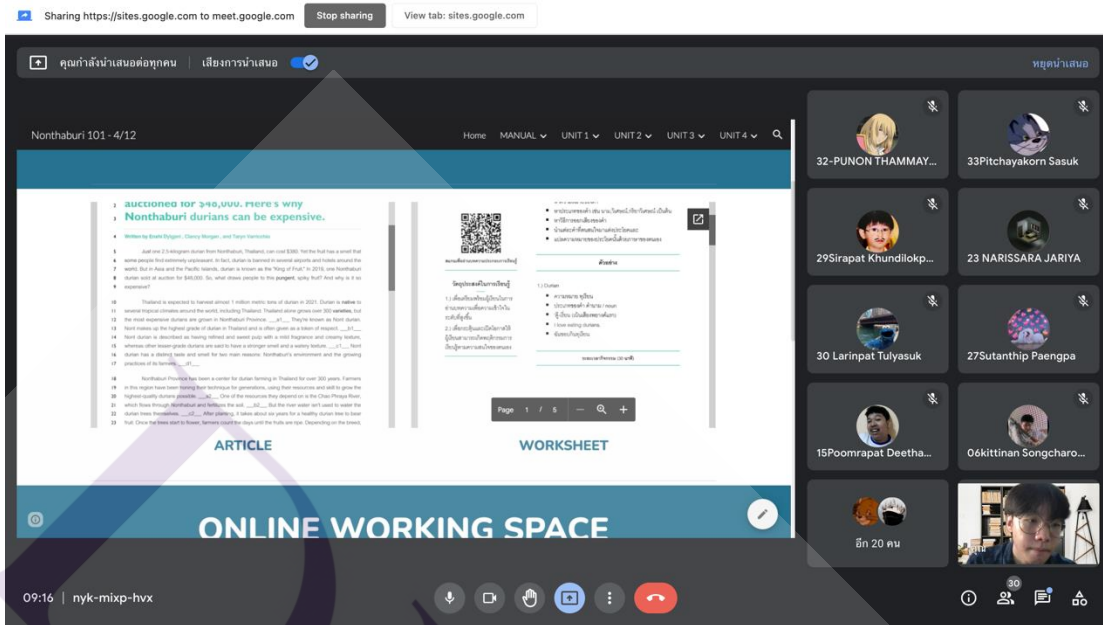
Sharing https://sites.google.com to meet.google.com Stop sharing View tab: sites.google.com

คุณกำลังนำเสนอต่อทุกคน | เสียงการนำเสนอ

หยุดนำเสนอ

Nonthaburi 101 - 4/12

Home MANUAL UNIT 1 UNIT 2 UNIT 3 UNIT 4

auctioned for $48,000. Here's why Nonthaburi durians can be expensive.

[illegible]

Page 1 / 5

ARTICLE

WORKSHEET

ONLINE WORKING SPACE

32-PUNON THAMMAY...

33Pitchayakorn Sasuk

29Sirapat Khundilokp...

23 NARISSARA JARIYA

30 Larinpat Tulyasuk

27Sutanthip Paengpa

15Poomrapat Deetha...

06kittinan Songcharo...

อีก 20 คน

09:16 | nyk-mixp-hvx

30